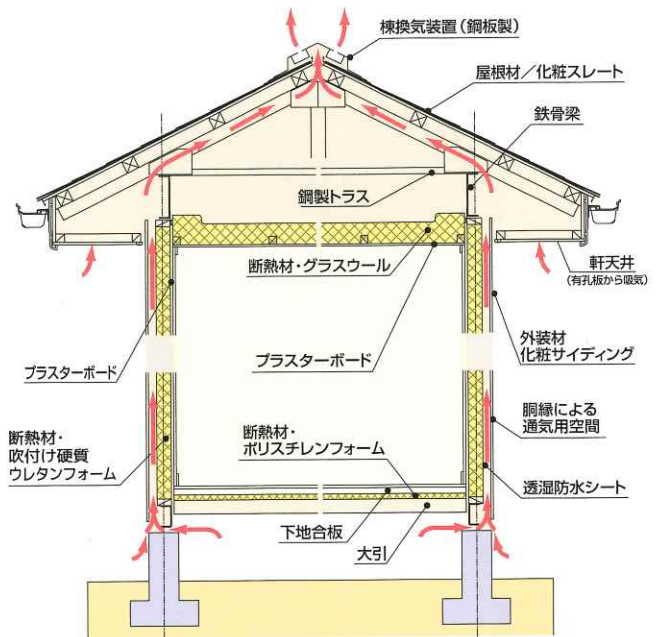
棟換気装置（鋼板製）

屋根材／化粧スレート

鉄骨梁

鋼製トラス

断熱材・グラスウール

軒天井
（有孔板から吸気）

外装材
化粧サイディング

プラスターボード

プラスターボード

胴縁による
通気用空間

断熱材・
吹付け硬質
ウレタンフォーム

断熱材・
ポリスチレンフォーム

透湿防水シート

下地合板

大引